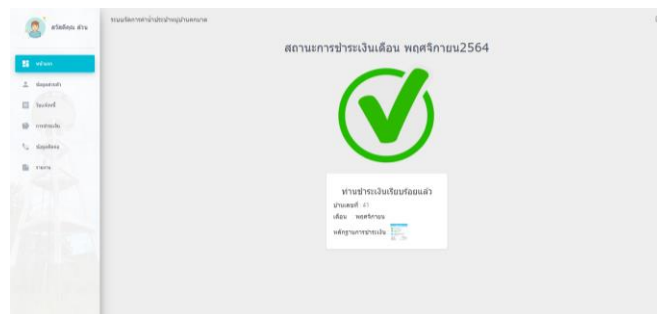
สวัสดีคุณ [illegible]

หน้าแรก
ข้อมูลส่วนตัว
ใบแจ้งหนี้
การชำระเงิน
ติดต่อ
รายงาน

ระบบจัดการค่าน้ำประปาหมู่บ้าน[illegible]

สถานะการชำระเงินเดือน พฤศจิกายน2564

ท่านชำระเงินเรียบร้อยแล้ว
บ้านเลขที่ 41
เดือน พฤศจิกายน
หลักฐานการชำระเงิน